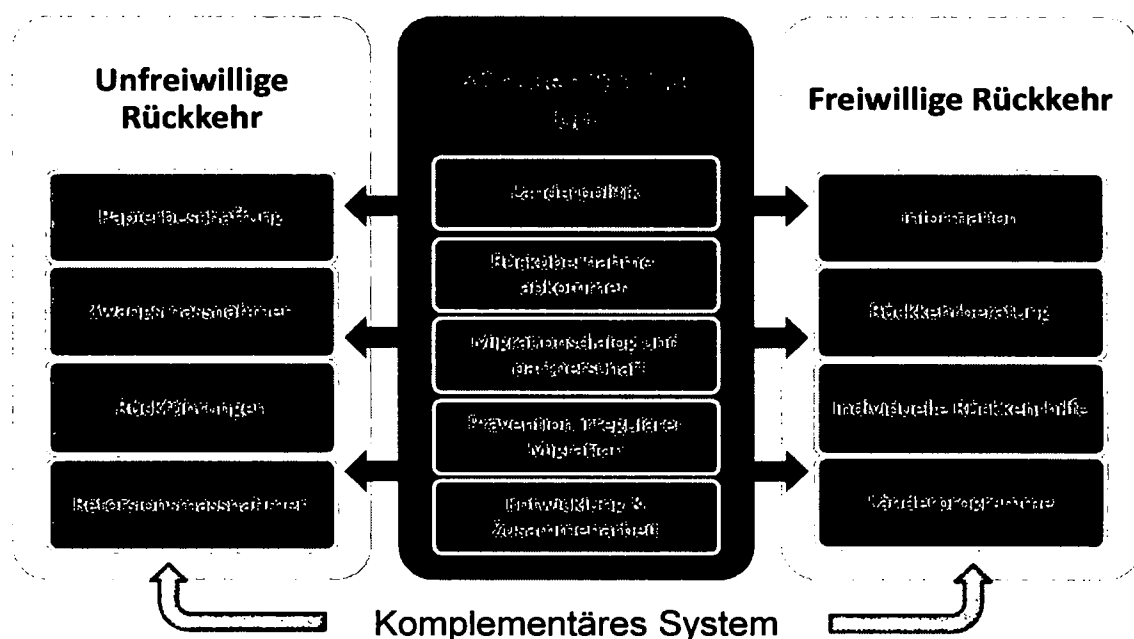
Unfreiwillige Rückkehr

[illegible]

Länderpolitik

Rückübernahmeabkommen

Migrationsdialog und Partnerschaft

Prävention irregulärer Migration

Entwicklung & Zusammenarbeit

Freiwillige Rückkehr

Papierbeschaffung

Zwangsmassnahmen

Rückführungen

Reintegrationsmassnahmen

Information

Rückkehrberatung

Individuelle Rückkehrhilfe

Länderprogramme

Komplementäres System